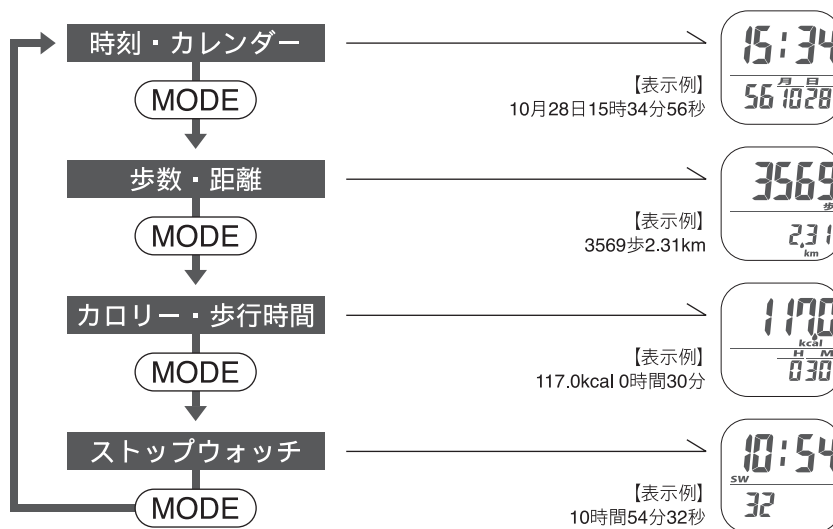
時刻・カレンダー

MODE

【表示例】
10月28日15時34分56秒

15:34
56 月10 日28

歩数・距離

MODE

【表示例】
3569歩2.31km

3569
歩
2.31
km

カロリー・歩行時間

MODE

【表示例】
117.0kcal 0時間30分

117.0
kcal
H 0 M 30

ストップウォッチ

MODE

【表示例】
10時間54分32秒

10:54
SW
32